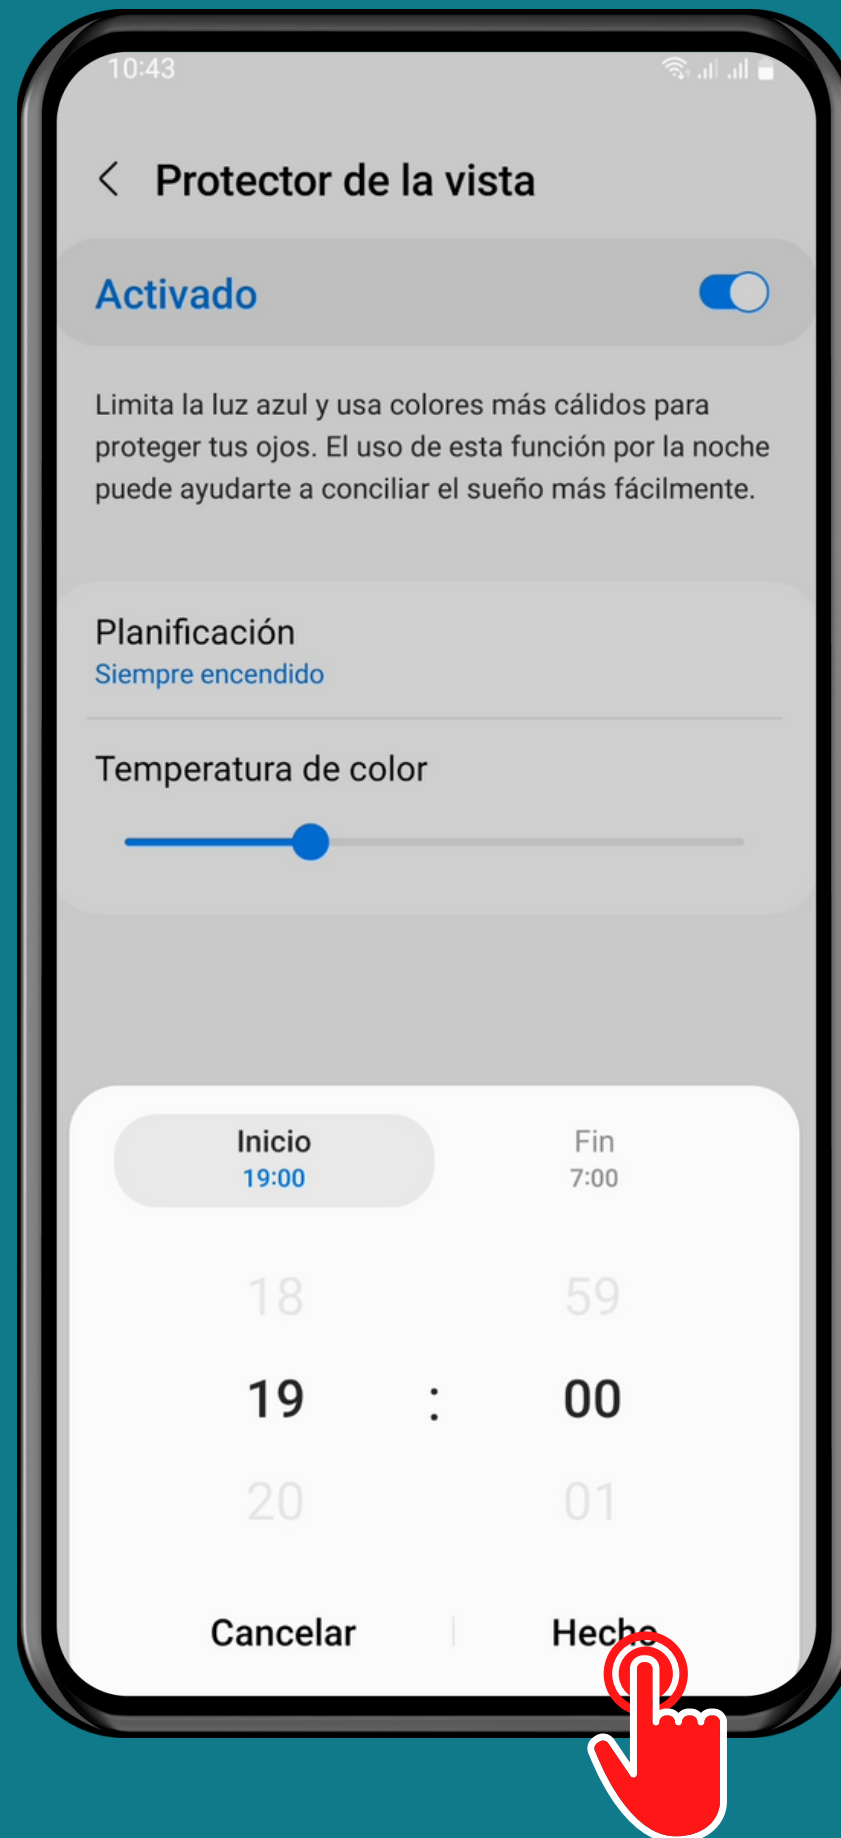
10:43

Protector de la vista

Activado

Limita la luz azul y usa colores más cálidos para proteger tus ojos. El uso de esta función por la noche puede ayudarte a conciliar el sueño más fácilmente.

Planificación
Siempre encendido

Temperatura de color

Inicio
19:00

Fin
7:00

18 59
19 : 00
20 01

Cancelar
Hech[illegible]